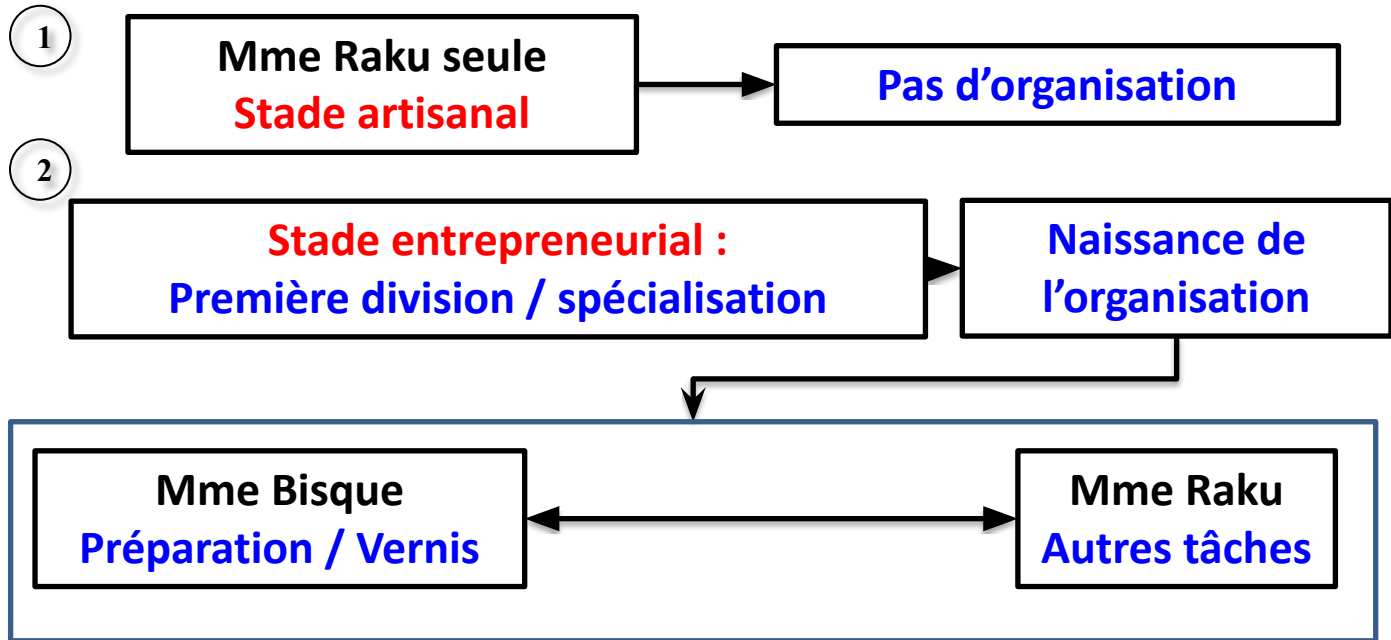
1

Mme Raku seule
Stade artisanal

Pas d’organisation

2

Stade entrepreneurial :
Première division / spécialisation

Naissance de l’organisation

Mme Bisque
Préparation / Vernis

Mme Raku
Autres tâches